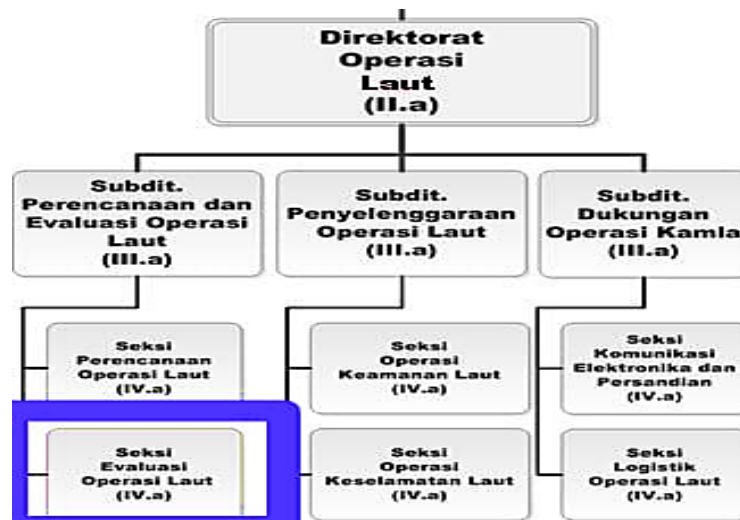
Direktorat Operasi Laut (II.a)

Subdit. Perencanaan dan Evaluasi Operasi Laut (III.a)

Seksi Perencanaan Operasi Laut (IV.a)

Seksi Evaluasi Operasi Laut (IV.a)

Subdit. Penyelenggaraan Operasi Laut (III.a)

Seksi Operasi Keamanan Laut (IV.a)

Seksi Operasi Keselamatan Laut (IV.a)

Subdit. Dukungan Operasi Kamla (III.a)

Seksi Komunikasi Elektronika dan Persandian (IV.a)

Seksi Logistik Operasi Laut (IV.a)